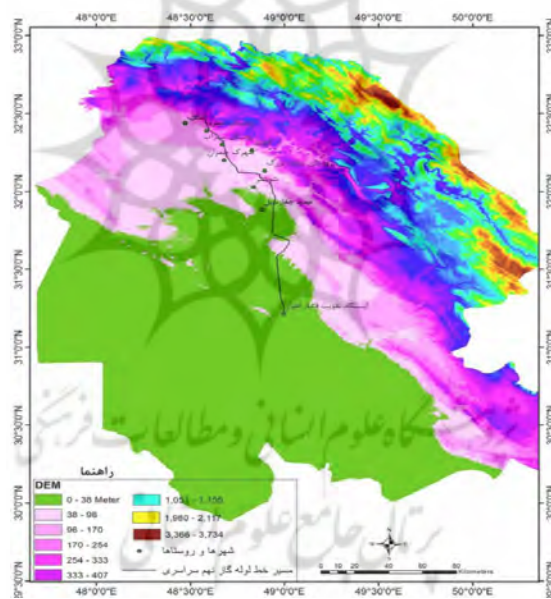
48°0'0"E 48°30'0"E 49°0'0"E 49°30'0"E 50°0'0"E

33°0'0"N
32°30'0"N
32°0'0"N
31°30'0"N
31°0'0"N
30°30'0"N
30°0'0"N
29°30'0"N

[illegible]

ایستگاه تقویت فشار اهواز

پژوهشگاه علوم انسانی و مطالعات فرهنگی

پرتال جامع علوم انسانی

راهنما
DEM

| | |
|---|---|
| 0 - 38 Meter | 1,051 - 1,155 |
| 38 - 96 | 1,980 - 2,117 |
| 96 - 170 | 3,366 - 3,734 |
| 170 - 254 | شهرها و روستاها |
| 254 - 333 | مسیر خط لوله گاز نهم سراسری |
| 333 - 407 | |

0 10 20 40 60 80 Kilometers

48°0'0"E 48°30'0"E 49°0'0"E 49°30'0"E 50°0'0"E